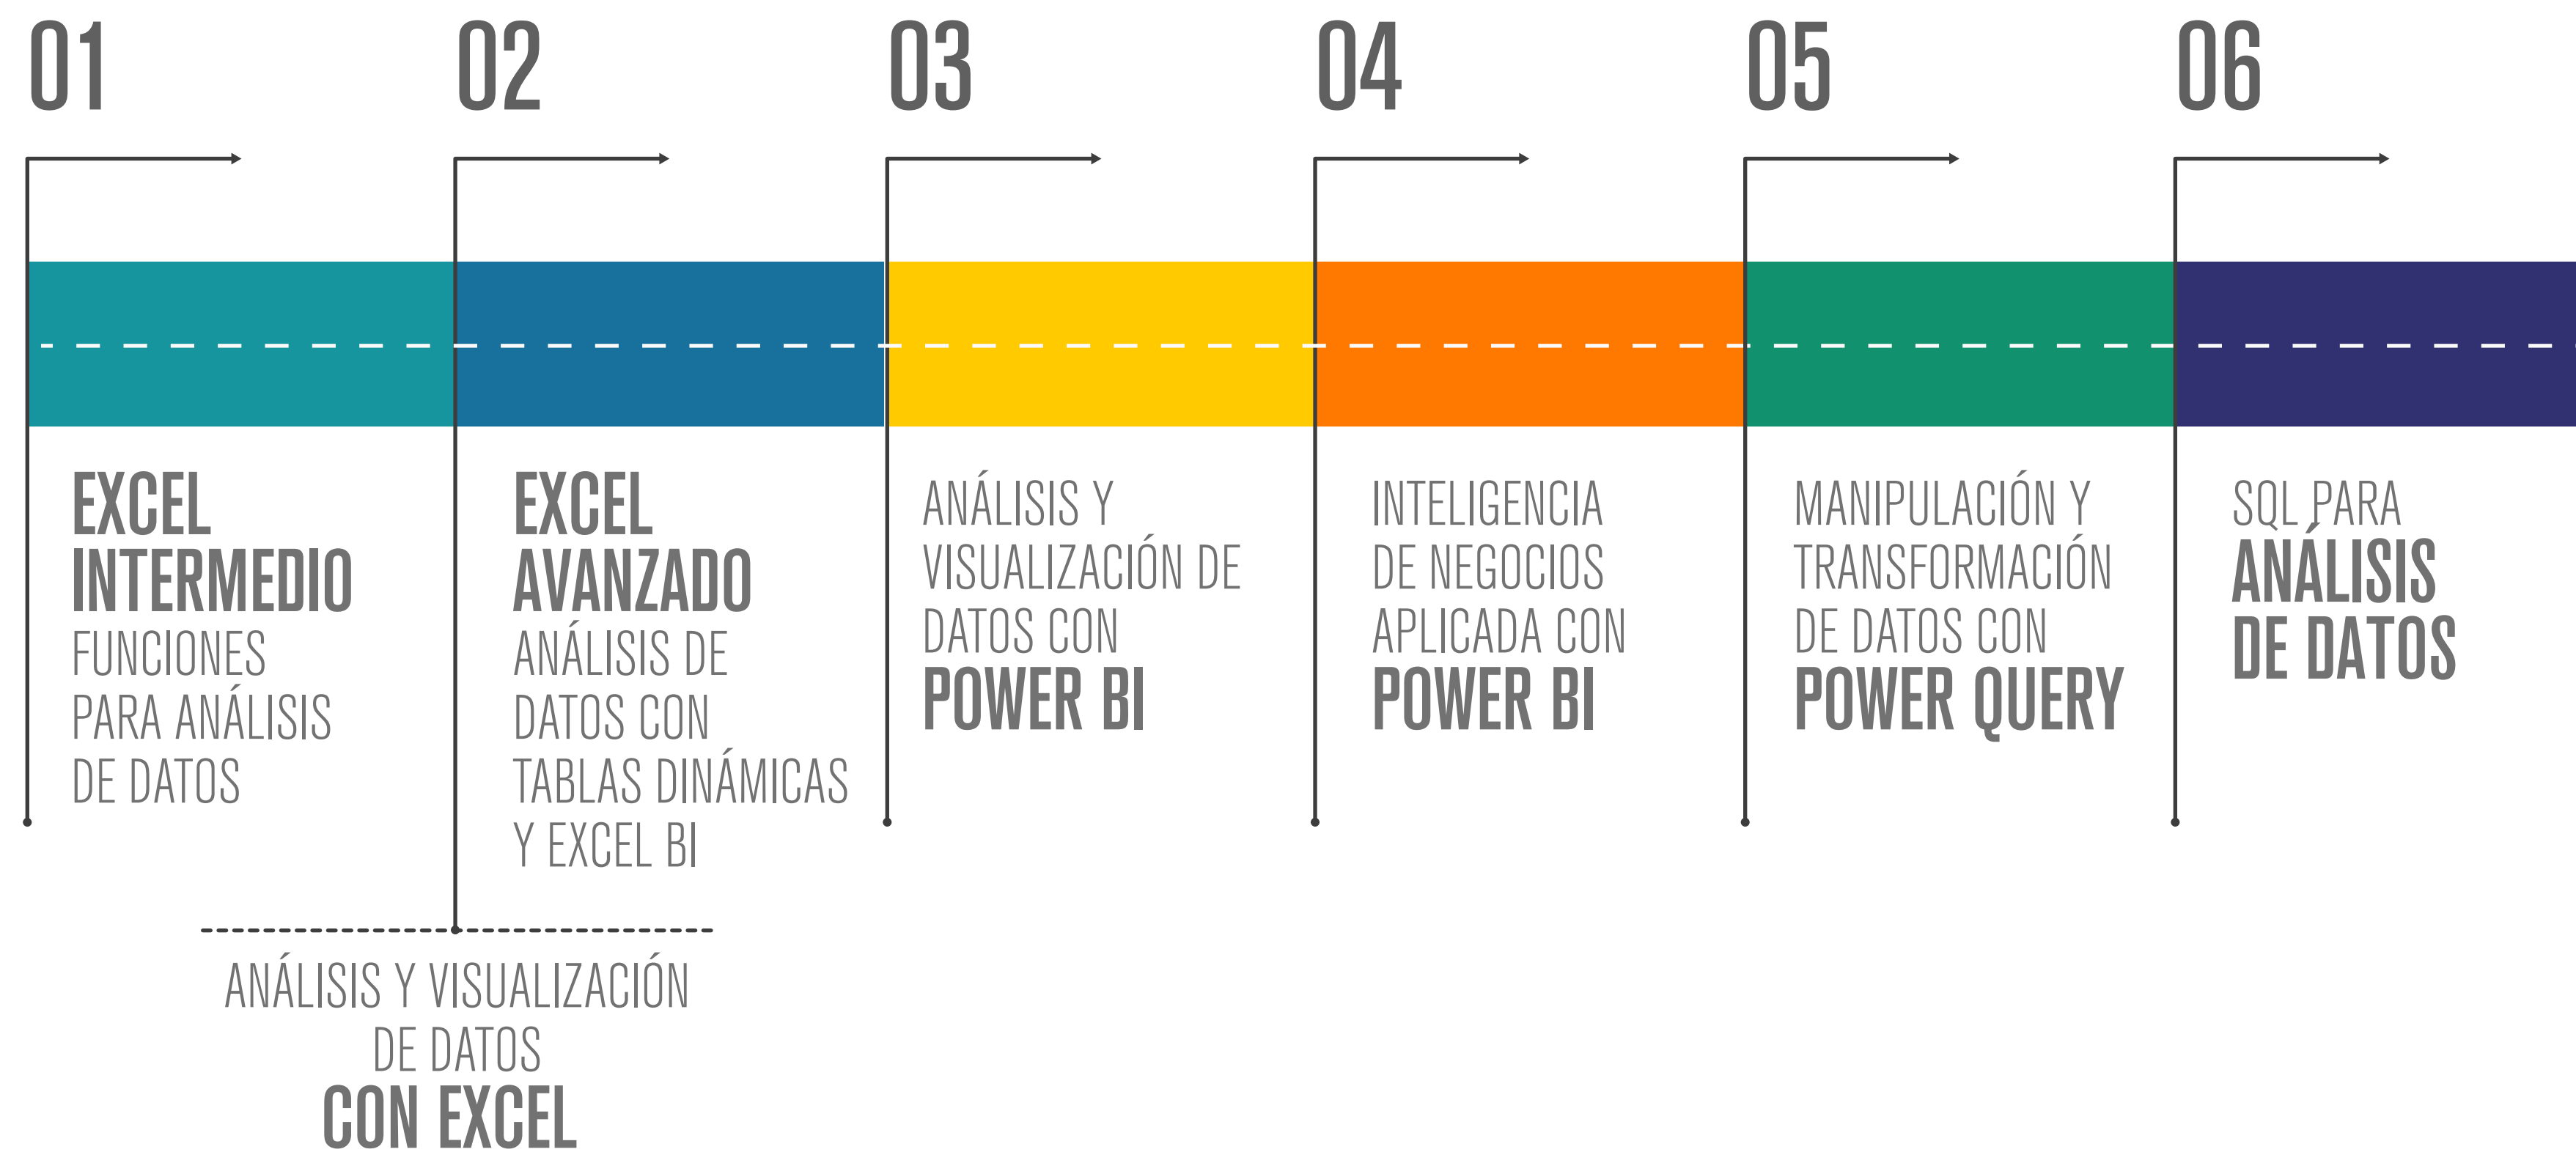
01

EXCEL INTERMEDIO
FUNCIONES PARA ANÁLISIS DE DATOS

02

EXCEL AVANZADO
ANÁLISIS DE DATOS CON TABLAS DINÁMICAS Y EXCEL BI

03

ANÁLISIS Y VISUALIZACIÓN DE DATOS CON
POWER BI

04

INTELIGENCIA DE NEGOCIOS APLICADA CON
POWER BI

05

MANIPULACIÓN Y TRANSFORMACIÓN DE DATOS CON
POWER QUERY

06

SQL PARA
ANÁLISIS DE DATOS

ANÁLISIS Y VISUALIZACIÓN DE DATOS
CON EXCEL